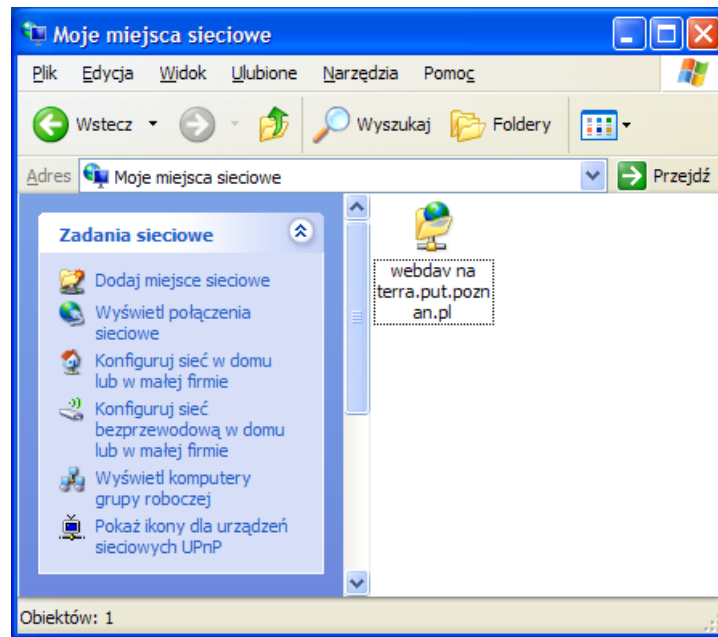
Moje miejsca sieciowe

Plik Edycja Widok Ulubione Narzędzia Pomoc

Wstecz Wyszukaj Foldery

Adres Moje miejsca sieciowe Przejdź

Zadania sieciowe

Dodaj miejsce sieciowe

Wyświetl połączenia sieciowe

Konfiguruj sieć w domu lub w małej firmie

Konfiguruj sieć bezprzewodową w domu lub w małej firmie

Wyświetl komputery grupy roboczej

Pokaż ikony dla urządzeń sieciowych UPnP

webdav na terra.put.poznan.pl

Obiektów: 1